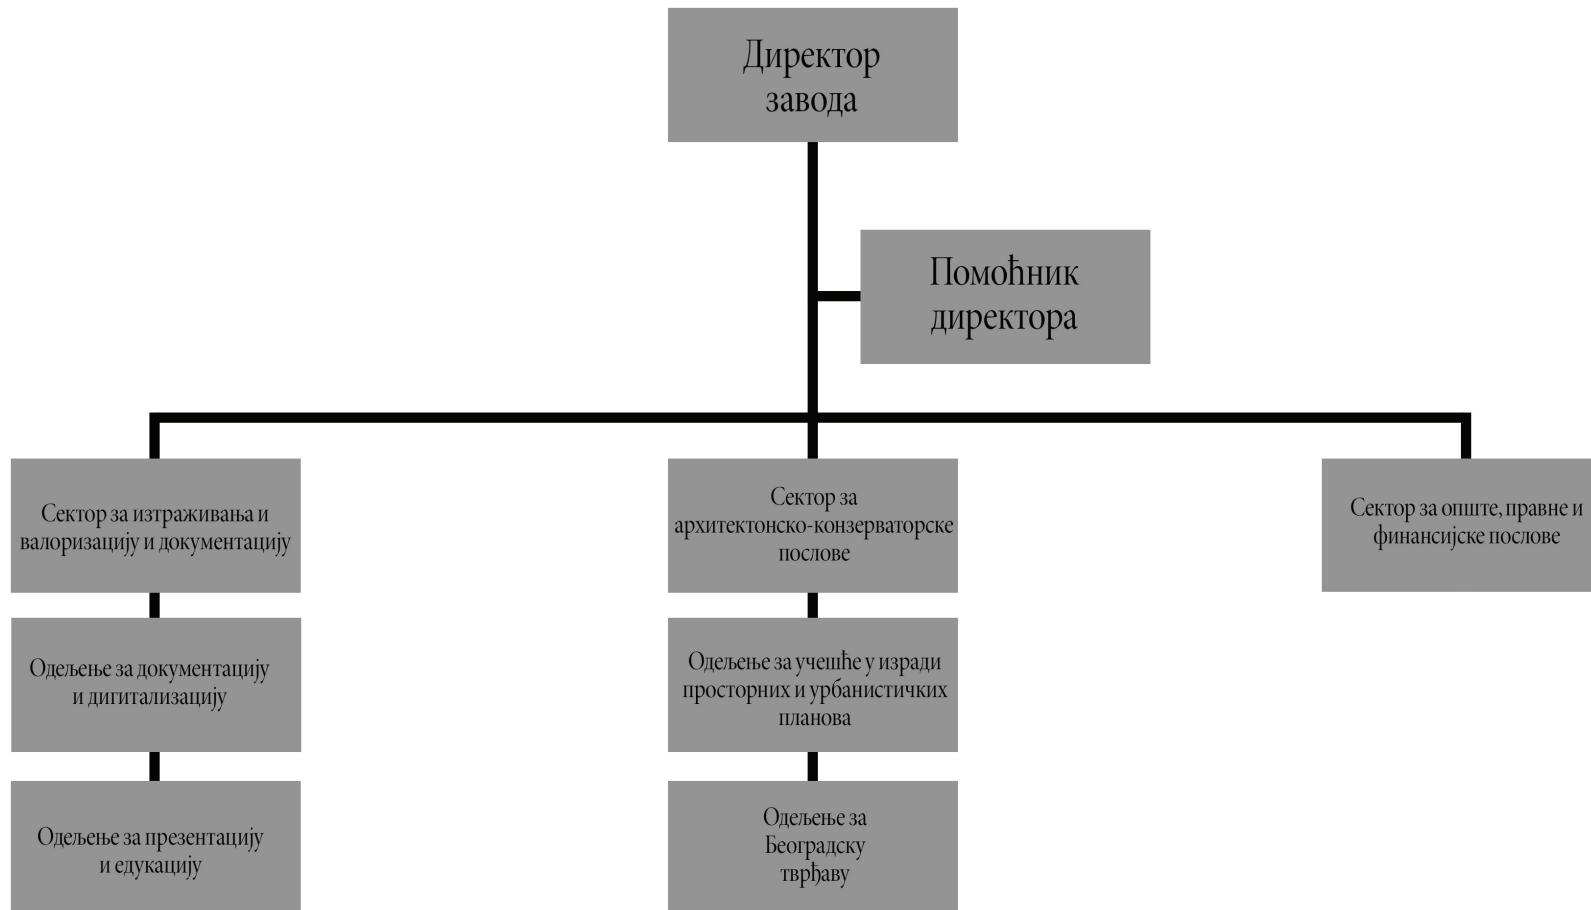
Директор завода

Помоћник директора

Сектор за истраживања и валоризацију и документацију

Одељење за документацију и дигитализацију

Одељење за презентацију и едукацију

Сектор за архитектонско-конзерваторске послове

Одељење за учешће у изради просторних и урбанистичких планова

Одељење за Београдску тврђаву

Сектор за опште, правне и финансијске послове